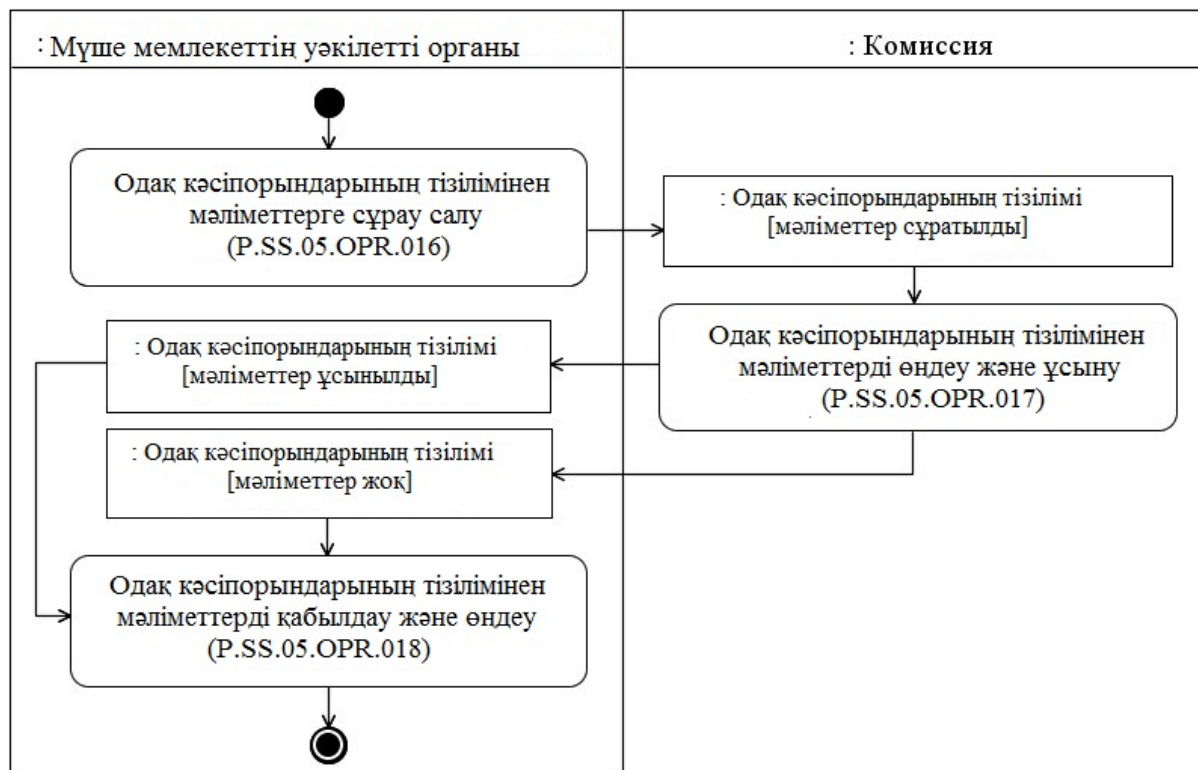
: Мүше мемлекеттің уәкілетті органы

: Комиссия

Одақ кәсіпорындарының тізілімінен мәліметтерге сұрау салу (P.SS.05.OPR.016)

: Одақ кәсіпорындарының тізілімі [мәліметтер сұратылды]

Одақ кәсіпорындарының тізілімінен мәліметтерді өңдеу және ұсыну (P.SS.05.OPR.017)

: Одақ кәсіпорындарының тізілімі [мәліметтер ұсынылды]

: Одақ кәсіпорындарының тізілімі [мәліметтер жоқ]

Одақ кәсіпорындарының тізілімінен мәліметтерді қабылдау және өңдеу (P.SS.05.OPR.018)